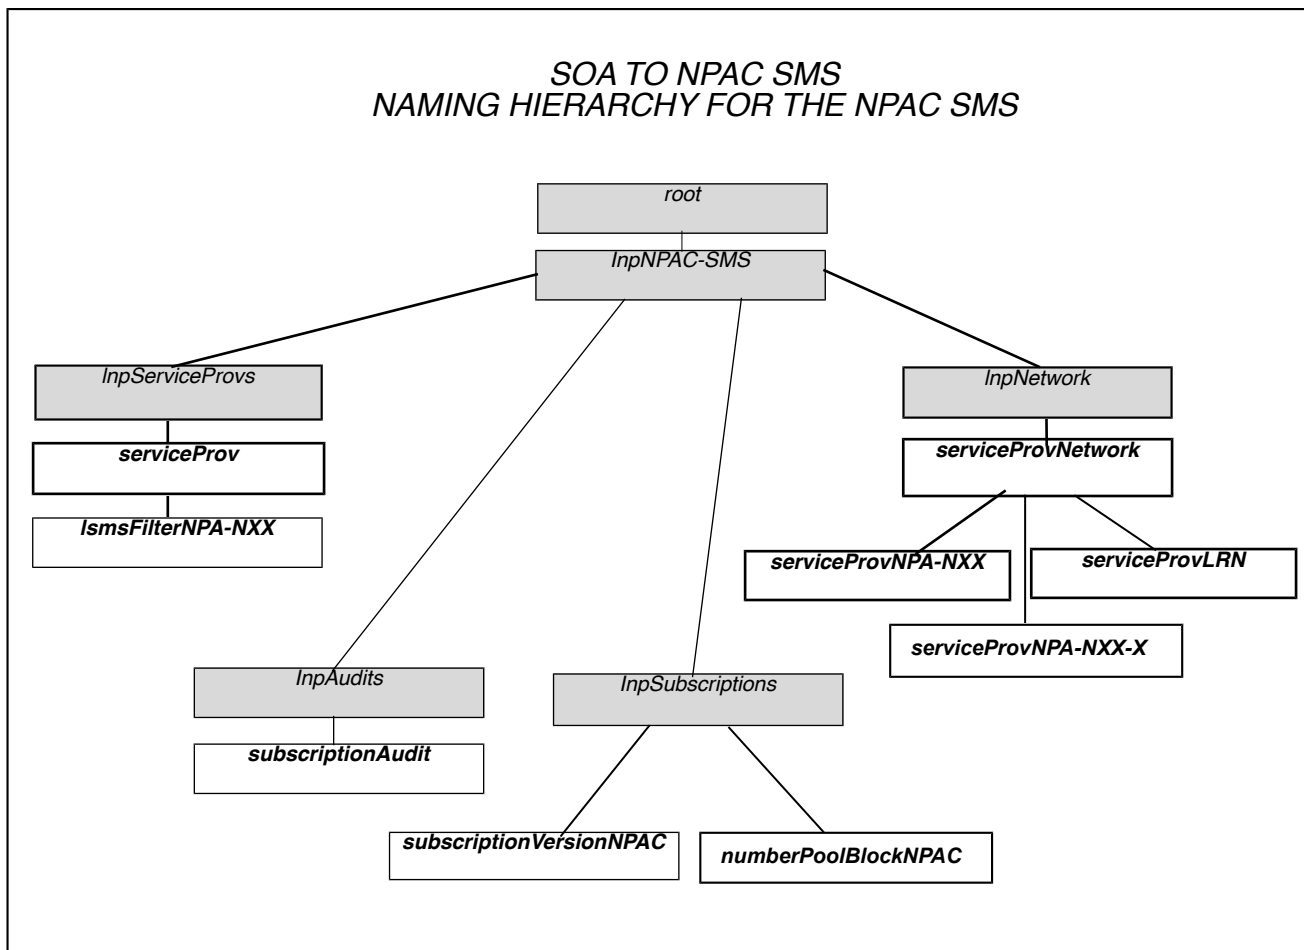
SOA TO NPAC SMS
NAMING HIERARCHY FOR THE NPAC SMS

root

lnpNPAC-SMS

lnpServiceProvs

serviceProv

lsmsFilterNPA-NXX

lnpNetwork

serviceProvNetwork

serviceProvNPA-NXX

serviceProvLRN

serviceProvNPA-NXX-X

lnpAudits

subscriptionAudit

lnpSubscriptions

subscriptionVersionNPAC

numberPoolBlockNPAC